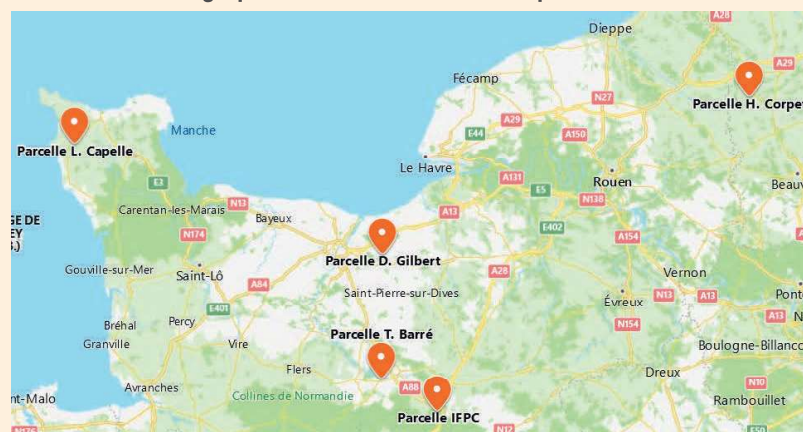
Dieppe
A28
A29
Fécamp
A29
N27
Parcelle H. Corpet
Parcelle L. Capelle
Manche
E44
A150
Le Havre
A131
Rouen
Beauv
E3
E5
N138
Carentan-les-Marais
N13
Bayeux
A13
GE DE
EY
)
N174
E402
A154
Parcelle D. Gilbert
Gouville-sur-Mer
Saint-Lô
A28
Vernon
A84
Saint-Pierre-sur-Dives
Évreux
N13
A13
Ponto
E401
A13
N
Bréhal
Percy
Parcelle T. Barré
N154
Granville
Vire
Boulogne-Billanco
Flers
Dreux
N10
Avranches
A88
t-Malo
Collines de Normandie
Parcelle IFPC
Rambouillet
N12